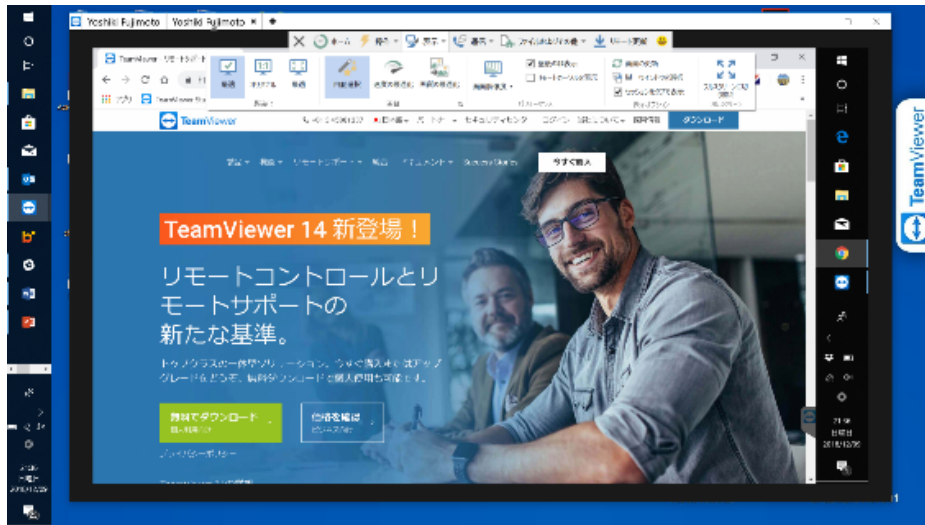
Yoshiki Fujimoto | Yoshiki Fujimoto ×

ホーム　操作　表示　通信　ファイルとその他の機能　リモート更新

TeamViewer リモートデスク

TeamViewer

ダウンロード

TeamViewer 14 新登場！

リモートコントロールとリモートサポートの新たな基準。

今すぐ購入

無料でダウンロード

価格を確認

TeamViewer